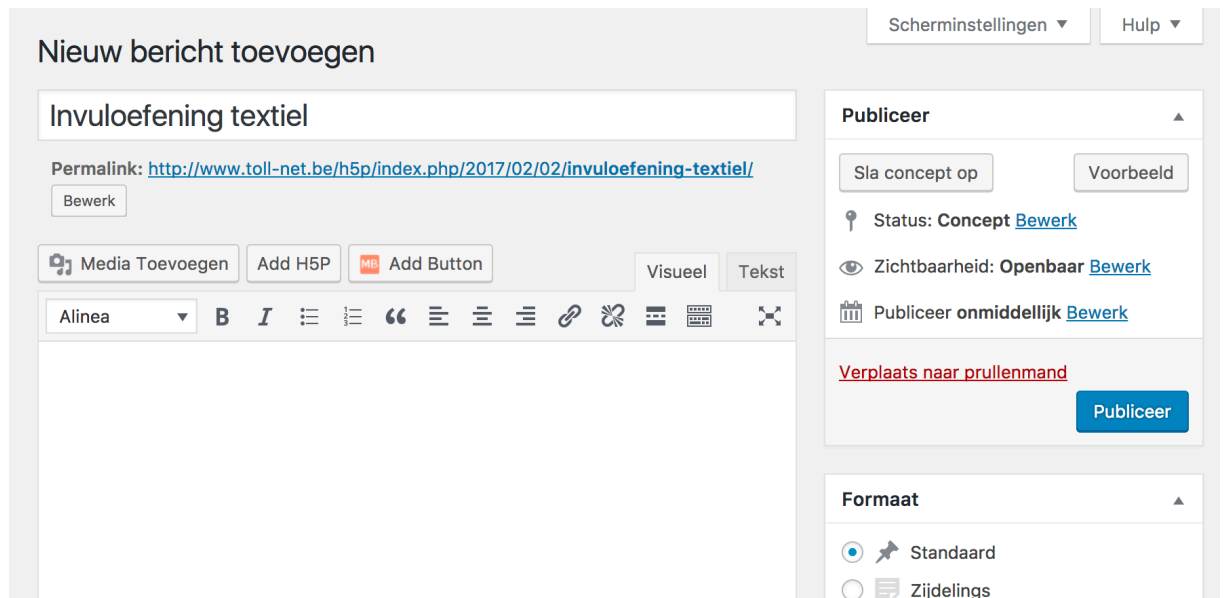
Scherminstellingen ▼ Hulp ▼

Nieuw bericht toevoegen

Invuloefening textiel

Permalink: http://www.toll-net.be/h5p/index.php/2017/02/02/invuloefening-textiel/

Bewerk

Media Toevoegen Add H5P MB Add Button

Visueel Tekst

Alinea

Publiceer

Sla concept op Voorbeeld

Status: Concept Bewerk

Zichtbaarheid: Openbaar Bewerk

Publiceer onmiddellijk Bewerk

Verplaats naar prullenmand

Publiceer

Formaat

Standaard

Zijdelings